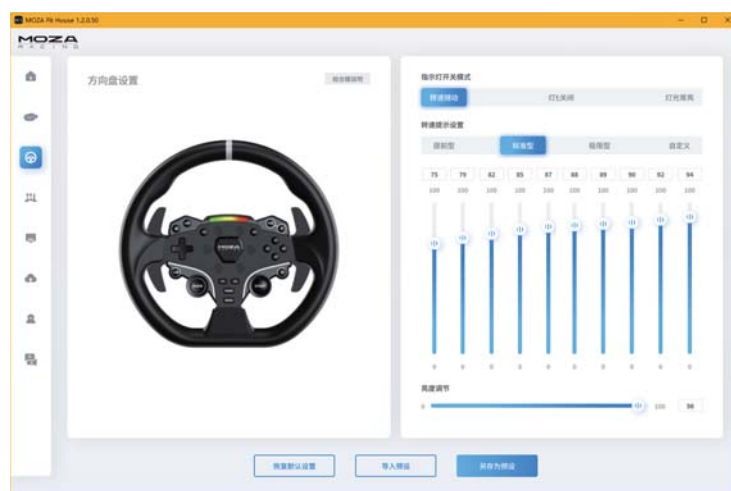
MOZA Pit House 1.2.0.50

MOZA RACING

方向盘设置

指示灯开关模式

转速随动

灯光关闭

灯光常亮

转速提示设置

原装型

转速型

极限型

自定义

| 75 | 79 | 82 | 85 | 87 | 88 | 89 | 90 | 92 | 94 |
|---|---|---|---|---|---|---|---|---|---|
| 100 | 100 | 100 | 100 | 100 | 100 | 100 | 100 | 100 | 100 |
| 0 | 0 | 0 | 0 | 0 | 0 | 0 | 0 | 0 | 0 |

亮度调节

0

100

96

恢复默认设置

导入预设

另存为预设